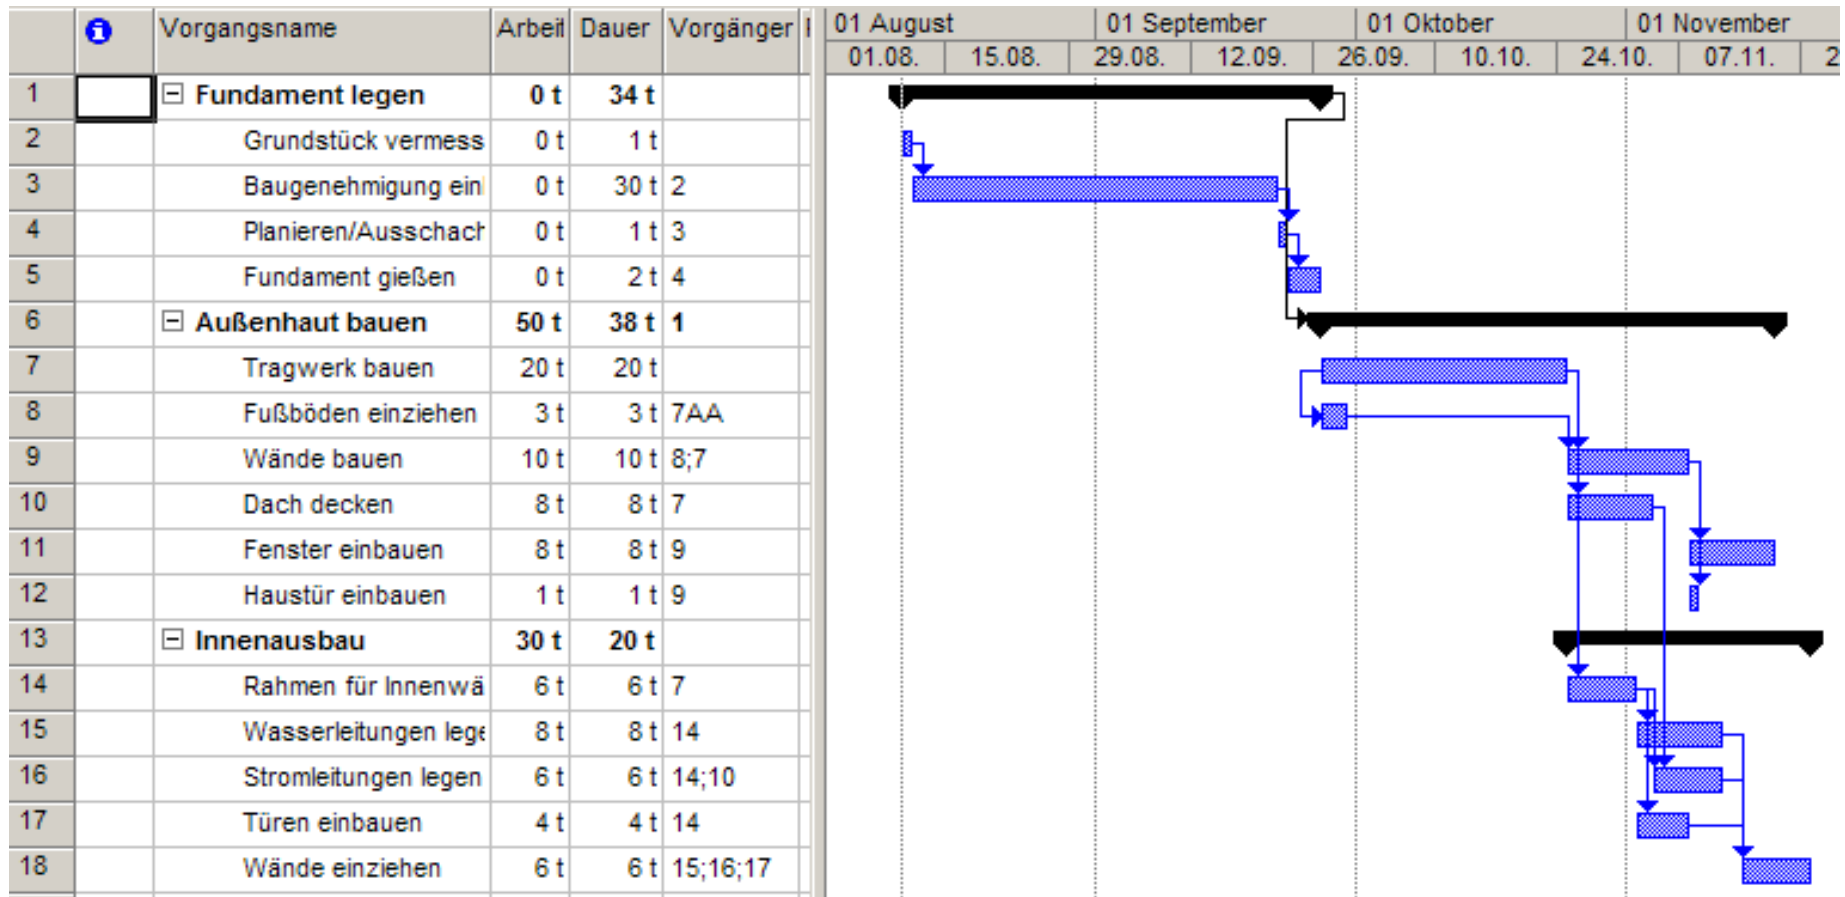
| | | Vorgangsname | Arbeit | Dauer | Vorgänger |
|---|---|---|---|---|---|
| 1 | | ⊟ Fundament legen | 0 t | 34 t | |
| 2 | | Grundstück vermess | 0 t | 1 t | |
| 3 | | Baugenehmigung ein | 0 t | 30 t | 2 |
| 4 | | Planieren/Ausschach | 0 t | 1 t | 3 |
| 5 | | Fundament gießen | 0 t | 2 t | 4 |
| 6 | | ⊟ Außenhaut bauen | 50 t | 38 t | 1 |
| 7 | | Tragwerk bauen | 20 t | 20 t | |
| 8 | | Fußböden einziehen | 3 t | 3 t | 7AA |
| 9 | | Wände bauen | 10 t | 10 t | 8;7 |
| 10 | | Dach decken | 8 t | 8 t | 7 |
| 11 | | Fenster einbauen | 8 t | 8 t | 9 |
| 12 | | Haustür einbauen | 1 t | 1 t | 9 |
| 13 | | ⊟ Innenausbau | 30 t | 20 t | |
| 14 | | Rahmen für Innenwä | 6 t | 6 t | 7 |
| 15 | | Wasserleitungen lege | 8 t | 8 t | 14 |
| 16 | | Stromleitungen legen | 6 t | 6 t | 14;10 |
| 17 | | Türen einbauen | 4 t | 4 t | 14 |
| 18 | | Wände einziehen | 6 t | 6 t | 15;16;17 |

01 August 01 September 01 Oktober 01 November
01.08. 15.08. 29.08. 12.09. 26.09. 10.10. 24.10. 07.11. 2